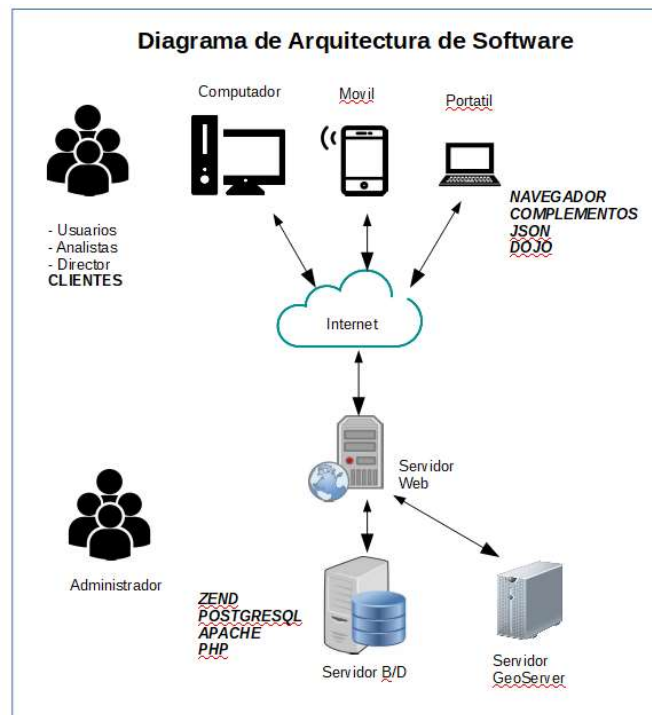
Diagrama de Arquitectura de Software

Computador

Movil

Portatil

- Usuarios
- Analistas
- Director
CLIENTES

NAVEGADOR
COMPLEMENTOS
JSON
DOJO

Internet

Servidor
Web

Administrador

ZEND
POSTGRESQL
APACHE
PHP

Servidor B/D

Servidor
GeoServer